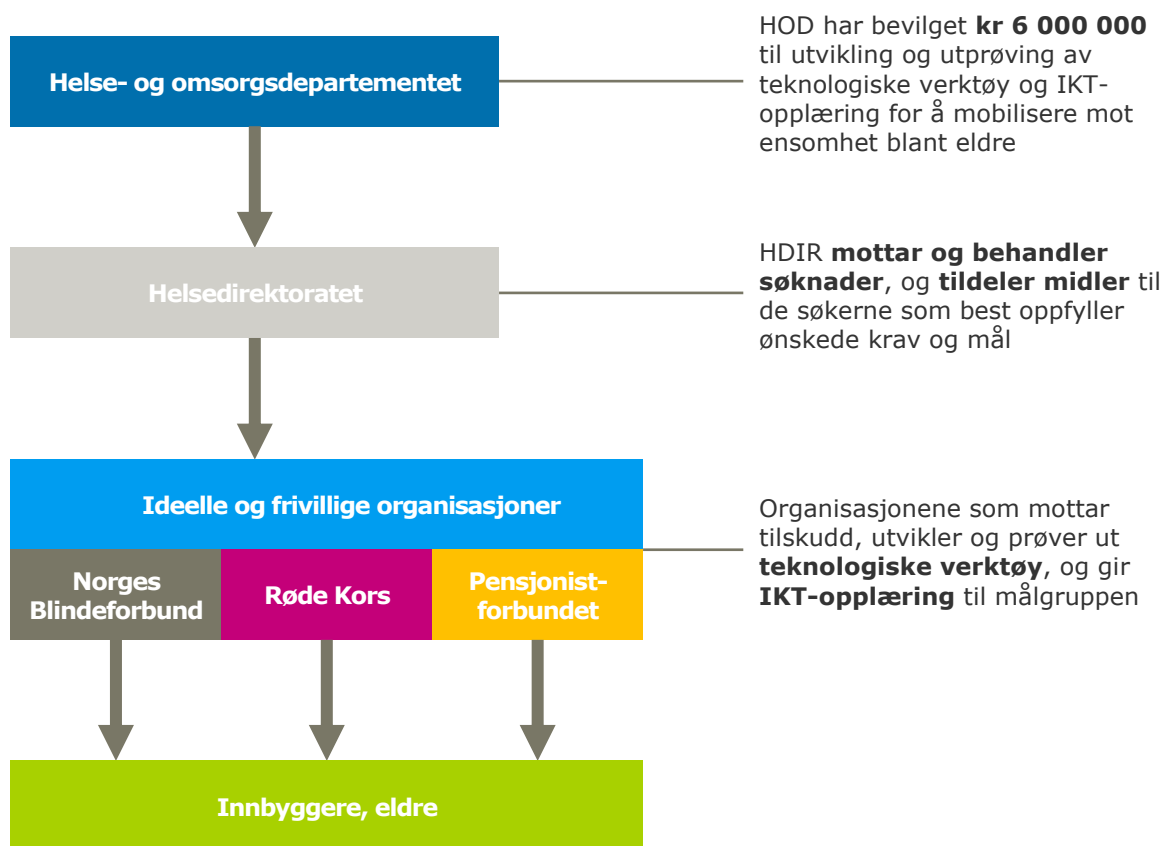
Helse- og omsorgsdepartementet

HOD har bevilget **kr 6 000 000** til utvikling og utprøving av teknologiske verktøy og IKT-opplæring for å mobilisere mot ensomhet blant eldre

Helsedirektoratet

HDIR **mottar og behandler søknader**, og **tildeler midler** til de søkerne som best oppfyller ønskede krav og mål

Ideelle og frivillige organisasjoner

Norges Blindeforbund

Røde Kors

Pensjonistforbundet

Organisasjonene som mottar tilskudd, utvikler og prøver ut **teknologiske verktøy**, og gir **IKT-opplæring** til målgruppen

Innbyggere, eldre